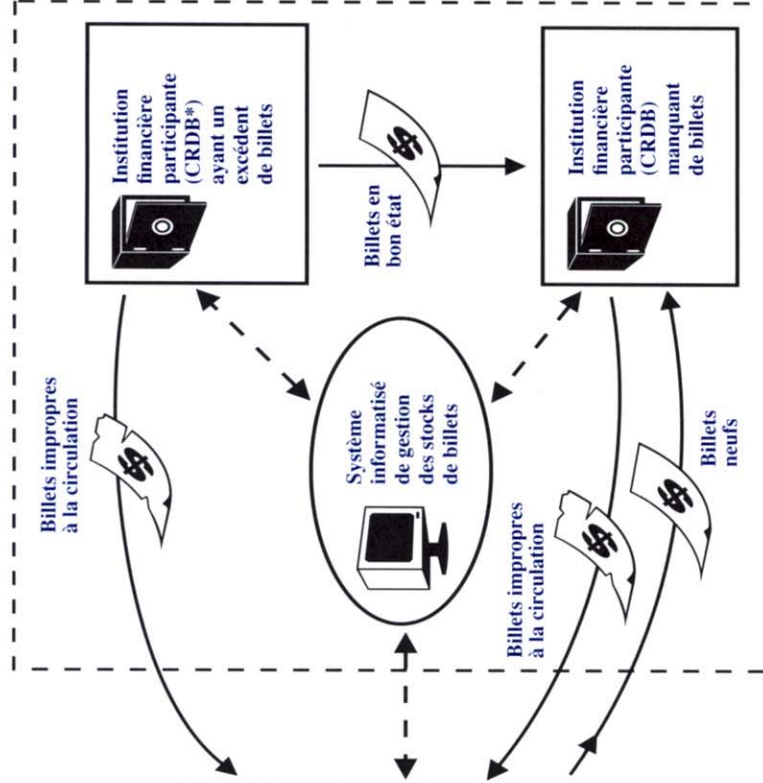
Institution financière participante (CRDB*) ayant un excédent de billets

Billets en bon état

Institution financière participante (CRDB) manquant de billets

Billets impropres à la circulation

Système informatisé de gestion des stocks de billets

Billets neufs

Billets impropres à la circulation